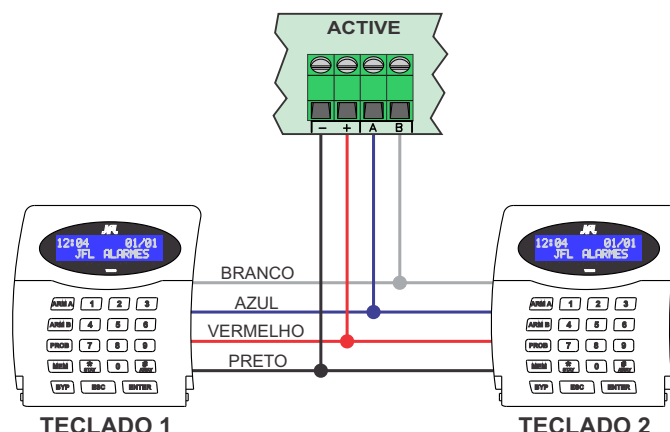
ACTIVE

– + A B

JFL
12:04 01/01
JFL ALARMES

ARM A 1 2 3
ARM B 4 5 6
PROG 7 8 9
MEM * 0 #
BYP ESC ENTER

BRANCO
AZUL
VERMELHO
PRETO

JFL
12:04 01/01
JFL ALARMES

ARM A 1 2 3
ARM B 4 5 6
PROG 7 8 9
MEM * 0 #
BYP ESC ENTER

TECLADO 1
TECLADO 2